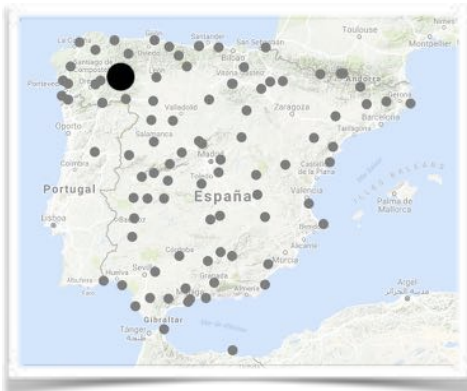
Toulouse
Montpellier
Santander
San Sebastian
Oviedo
Santiago de Compostela
Pontevedra
Andorra
Vitoria-Gasteiz
Zaragoza
Valladolid
Porto
Girona
Barcelona
Salamanca
Madrid
Portugal
España
Toledo
Valencia
Lisboa
Palma de Mallorca
Córdoba
Murcia
Sevilla
Granada
Huelva
Málaga
Algiers
Gibraltar
Tangier